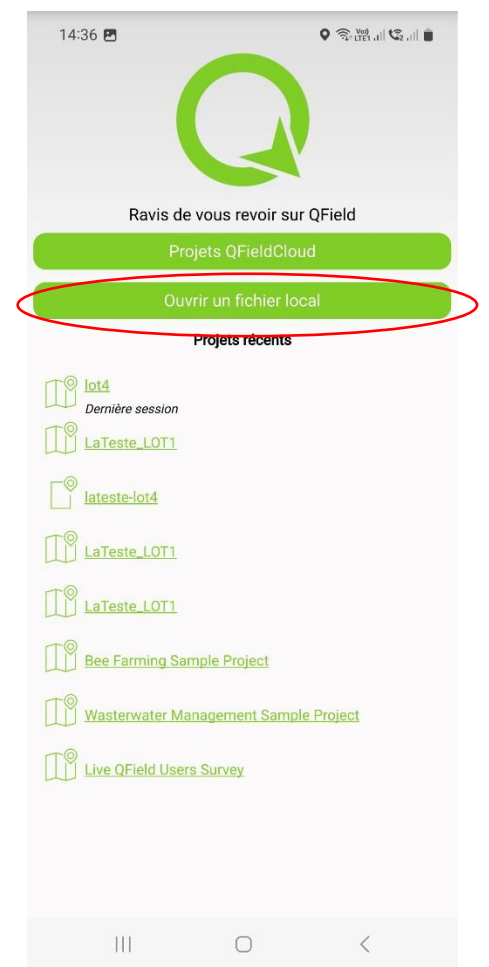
14:36

Ravis de vous revoir sur QField

Projets QFieldCloud

Ouvrir un fichier local

Projets récents

lot4
Dernière session

LaTeste_LOT1

lateste-lot4

LaTeste_LOT1

LaTeste_LOT1

Bee Farming Sample Project

Wasterwater Management Sample Project

Live QField Users Survey